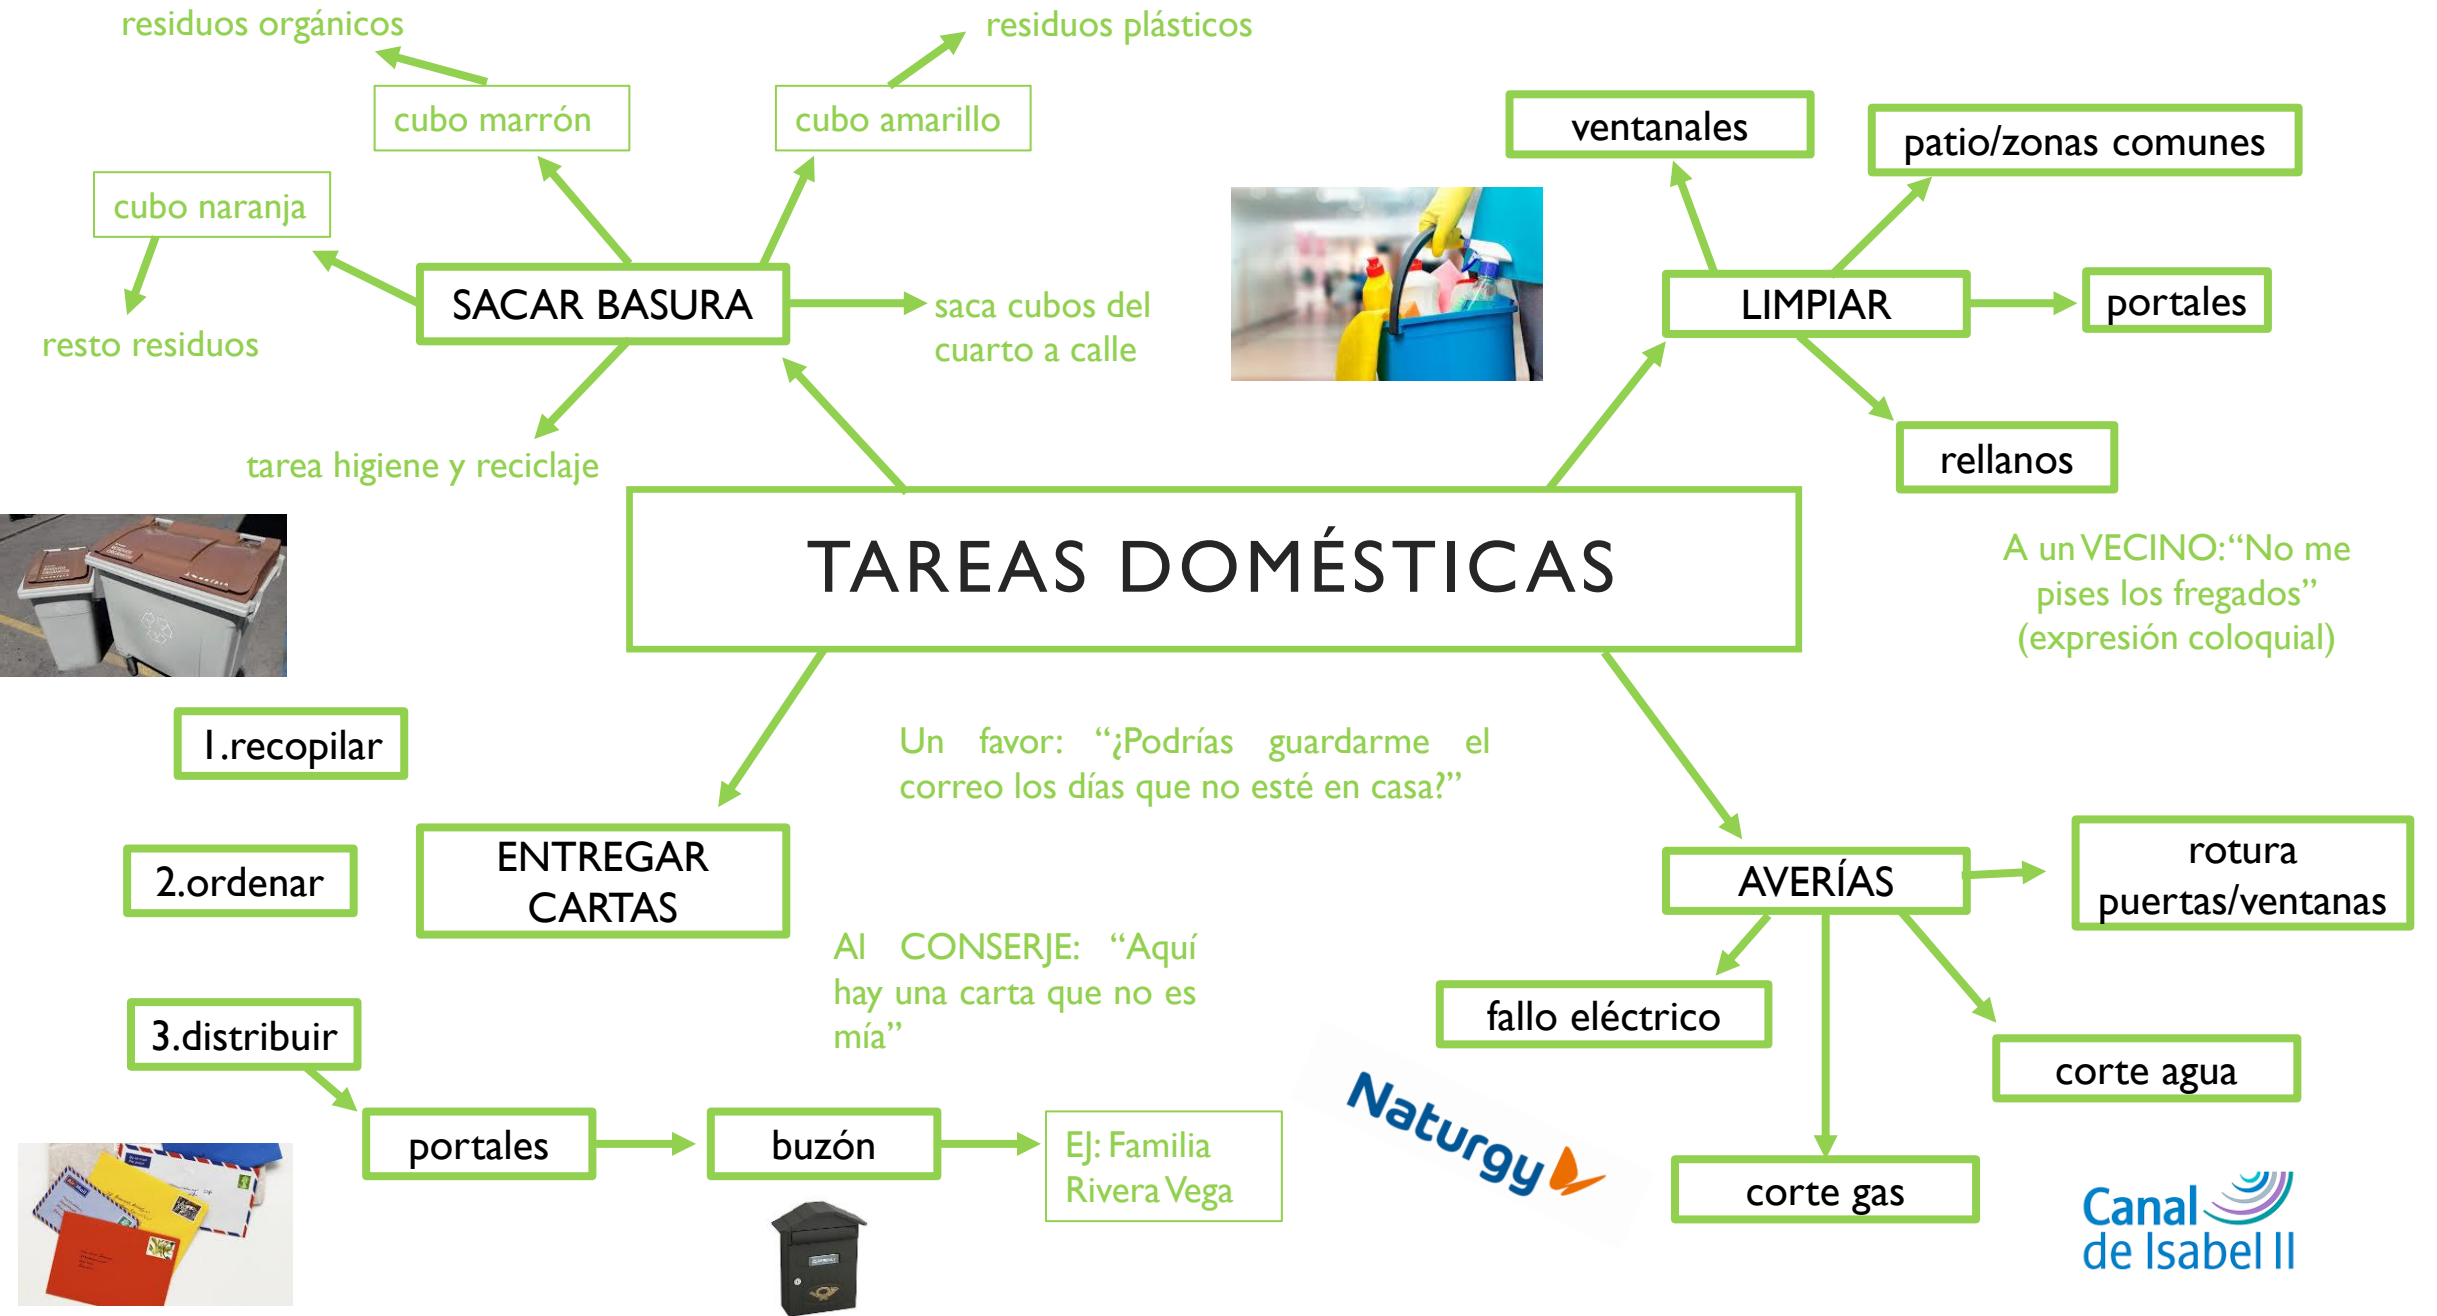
residuos orgánicos

residuos plásticos

cubo marrón

cubo amarillo

cubo naranja

resto residuos

SACAR BASURA

saca cubos del cuarto a calle

tarea higiene y reciclaje

ventanales

patio/zonas comunes

LIMPIAR

portales

rellanos

TAREAS DOMÉSTICAS

A un VECINO: "No me pises los fregados" (expresión coloquial)

1.recopilar

Un favor: "¿Podrías guardarme el correo los días que no esté en casa?"

2.ordenar

ENTREGAR CARTAS

AVERÍAS

rotura puertas/ventanas

Al CONSERJE: "Aquí hay una carta que no es mía"

fallo eléctrico

3.distribuir

corte agua

portales

buzón

EJ: Familia Rivera Vega

Naturgy

corte gas

Canal de Isabel II